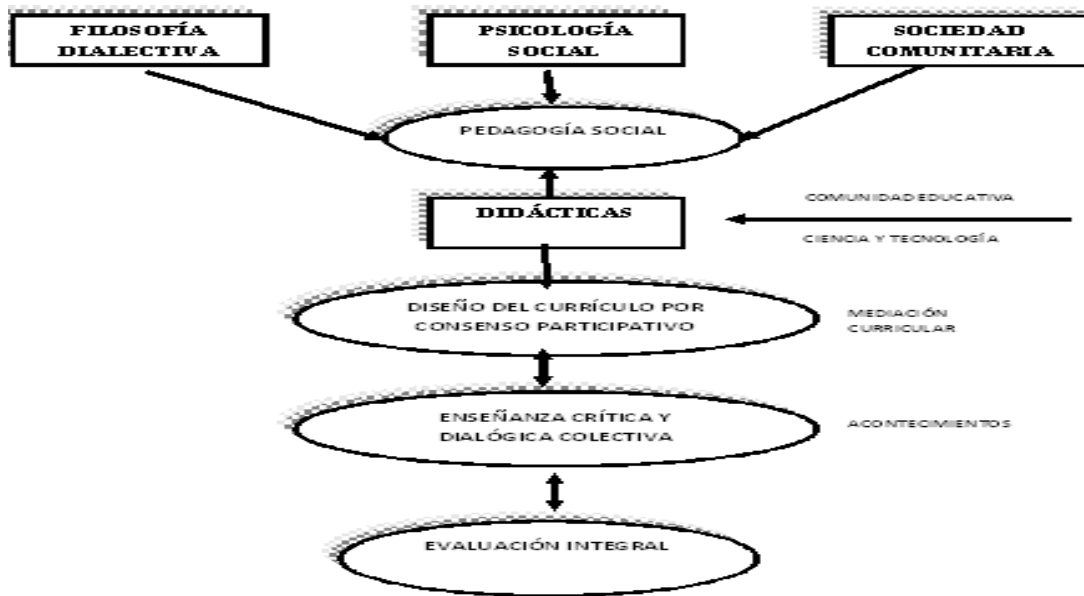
FILOSOFÍA DIALECTIVA

PSICOLOGÍA SOCIAL

SOCIEDAD COMUNITARIA

PEDAGOGÍA SOCIAL

DIDÁCTICAS

COMUNIDAD EDUCATIVA

CIENCIA Y TECNOLOGÍA

DISEÑO DEL CURRÍCULO POR CONSENSO PARTICIPATIVO

MEDIACIÓN CURRICULAR

ENSEÑANZA CRÍTICA Y DIALÓGICA COLECTIVA

ACONTECIMIENTOS

EVALUACIÓN INTEGRAL